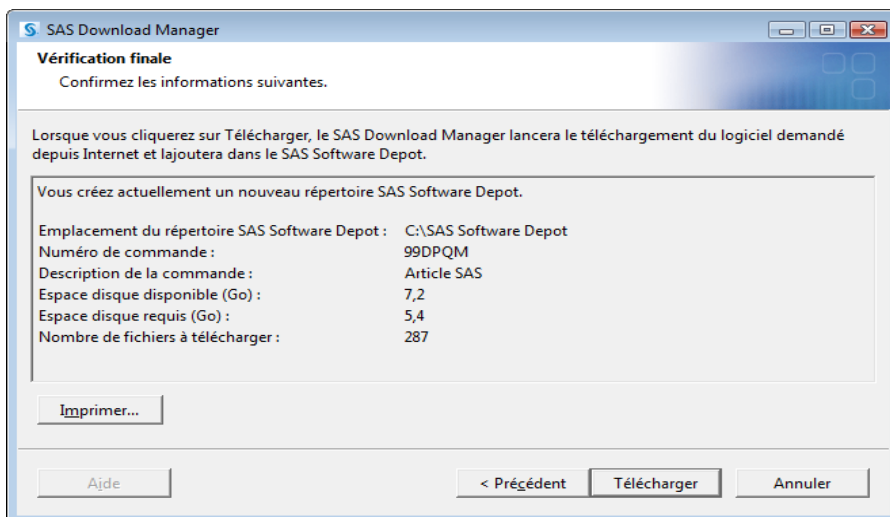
SAS Download Manager

Vérification finale
Confirmez les informations suivantes.

Lorsque vous cliquerez sur Télécharger, le SAS Download Manager lancera le téléchargement du logiciel demandé depuis Internet et lajoutera dans le SAS Software Depot.

Vous créez actuellement un nouveau répertoire SAS Software Depot.

| | |
|---|---|
| Emplacement du répertoire SAS Software Depot : | C:\SAS Software Depot |
| Numéro de commande : | 99DPQM |
| Description de la commande : | Article SAS |
| Espace disque disponible (Go) : | 7,2 |
| Espace disque requis (Go) : | 5,4 |
| Nombre de fichiers à télécharger : | 287 |

Imprimer...

Aide

< Précédent

Télécharger

Annuler